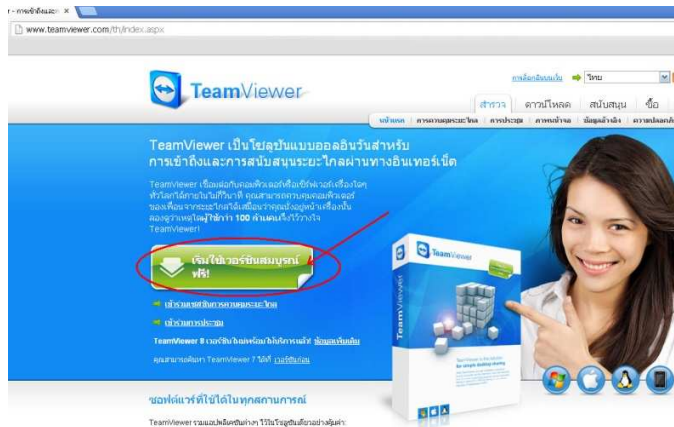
r - การเข้าถึงและ ×

www.teamviewer.com/th/index.aspx

TeamViewer

การเลือกภาษา ➡ ไทย

สำรวจ ดาวน์โหลด สนับสนุน ซื้อ

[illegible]

TeamViewer เป็นโซลูชันแบบออลอินวันสำหรับการเข้าถึงและการสนับสนุนระยะไกลผ่านทางอินเทอร์เน็ต

TeamViewer เชื่อมต่อกับคอมพิวเตอร์หรือเซิร์ฟเวอร์เครื่องใดๆ ทั่วโลกได้ภายในไม่กี่วินาที คุณสามารถควบคุมคอมพิวเตอร์ของเพื่อนจากระยะไกลได้เสมือนว่าคุณนั่งอยู่หน้าเครื่องนั้น ลองดูว่าเหตุใดผู้ใช้กว่า 100 ล้านคนจึงไว้วางใจ TeamViewer!

เริ่มใช้เวอร์ชันสมบูรณ์ ฟรี!

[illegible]

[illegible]

TeamViewer 8 เวอร์ชันใหม่พร้อมให้บริการแล้ว! ข้อมูลเพิ่มเติม

คุณสามารถค้นหา TeamViewer 7 ได้ที่ เวอร์ชันก่อน

TeamViewer

ซอฟต์แวร์ที่ใช้ได้ในทุกสถานการณ์

TeamViewer รวมผลิตภัณฑ์ต่างๆ ไว้ในโซลูชันเดียวอย่างคุ้มค่า: